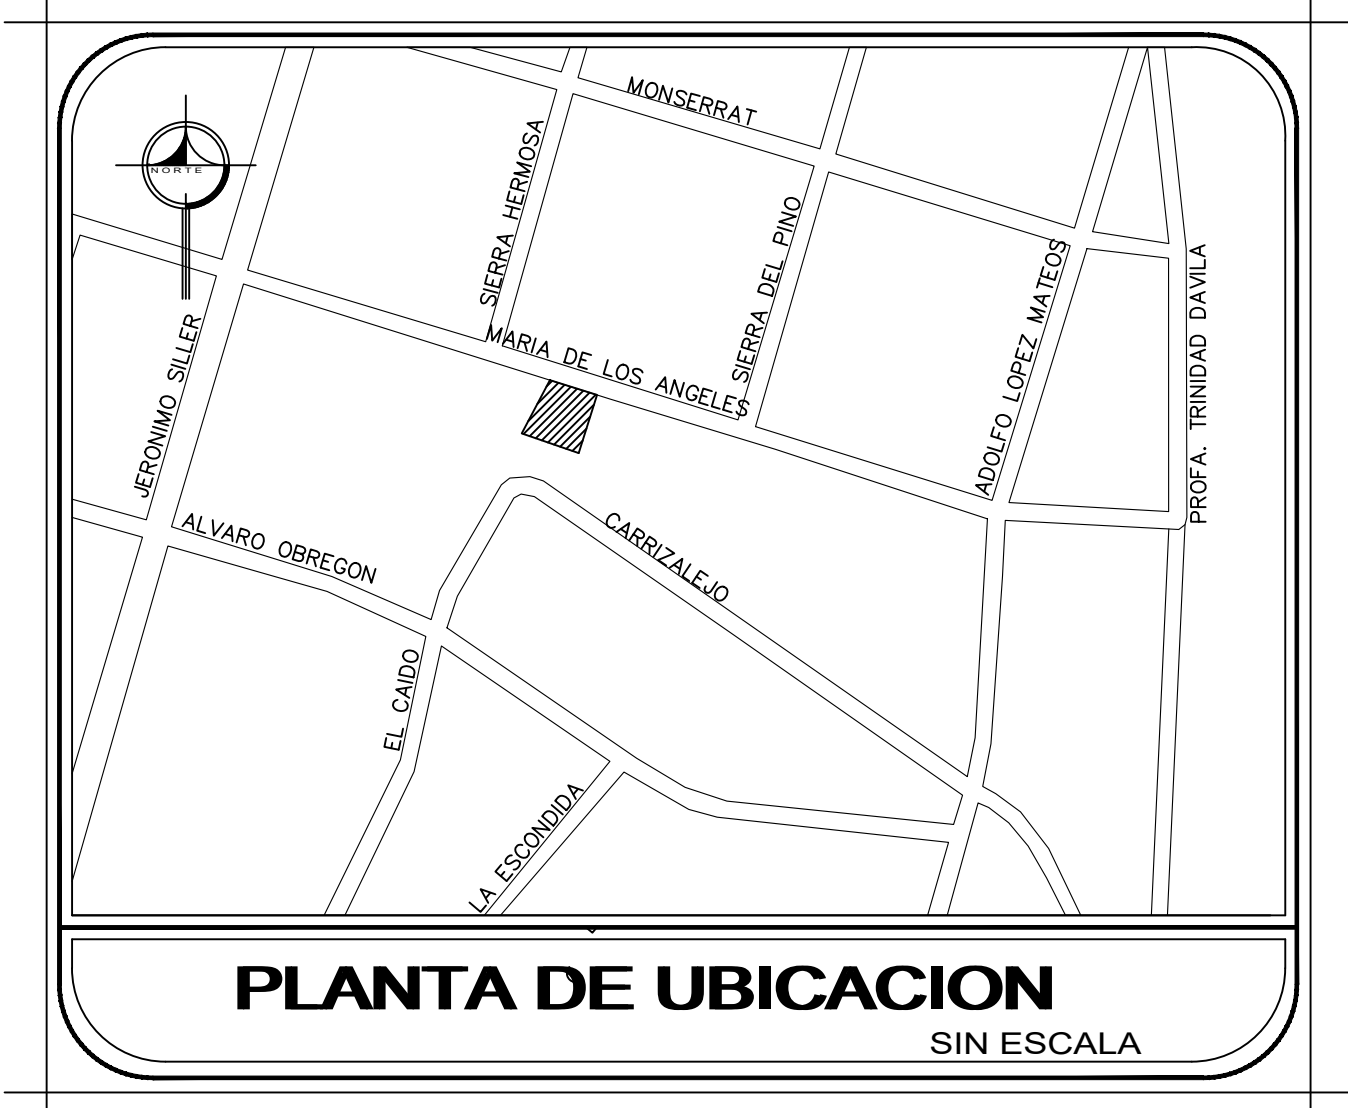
NORTE

MONSERRAT

SIERRA HERMOSA

SIERRA DEL PINO

ADOLFO LOPEZ MATEOS

PROFA. TRINIDAD DAVILA

JERONIMO SILLER

MARIA DE LOS ANGELES

ALVARO OBREGON

CARRIZALEJO

EL CAIDO

LA ESCONDIDA

PLANTA DE UBICACION

SIN ESCALA